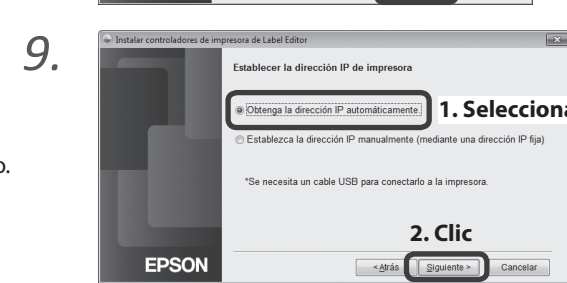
9.

Instalar controladores de impresora de Label Editor

Establecer la dirección IP de impresora

Obtenga la dirección IP automáticamente

1. Selecciona

Establezca la dirección IP manualmente (mediante una dirección IP fija)

*Se necesita un cable USB para conectarlo a la impresora.

2. Clic

EPSON

< Atrás

Siguiente >

Cancelar

o.